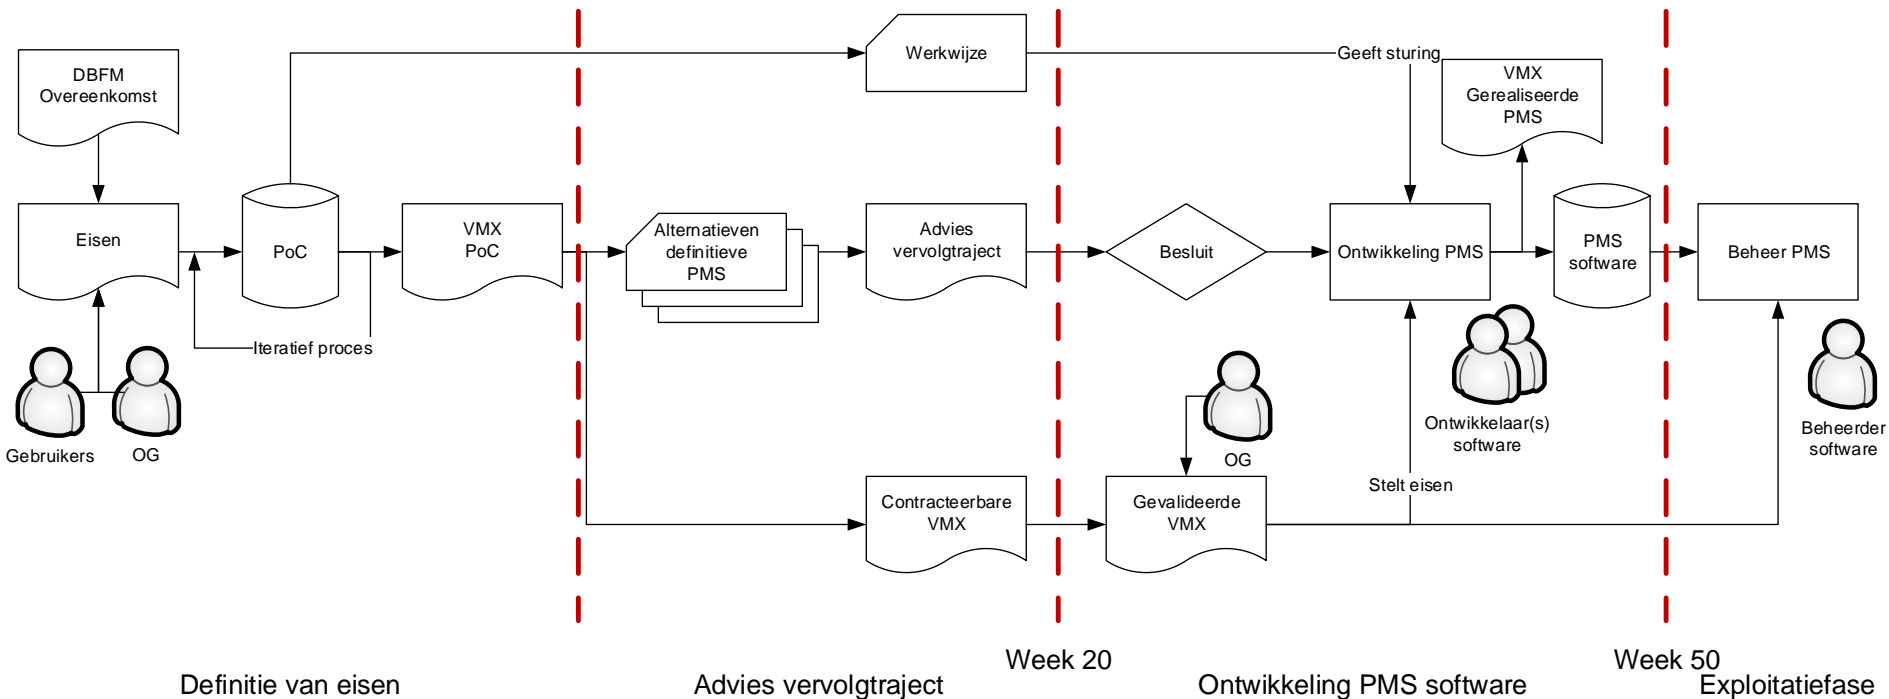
DBFM Overeenkomst

Eisen

PoC

VMX PoC

Iteratief proces

Gebruikers

OG

Werkwijze

Geeft sturing

Alternatieven definitieve PMS

Advies vervolgtraject

Besluit

Ontwikkeling PMS

VMX Gerealiseerde PMS

PMS software

Beheer PMS

Ontwikkelaar(s) software

Beheerder software

OG

Contracteerbare VMX

Gevalideerde VMX

Stelt eisen

Week 20

Week 50

Definitie van eisen

Advies vervolgtraject

Ontwikkeling PMS software

Exploitatiefase